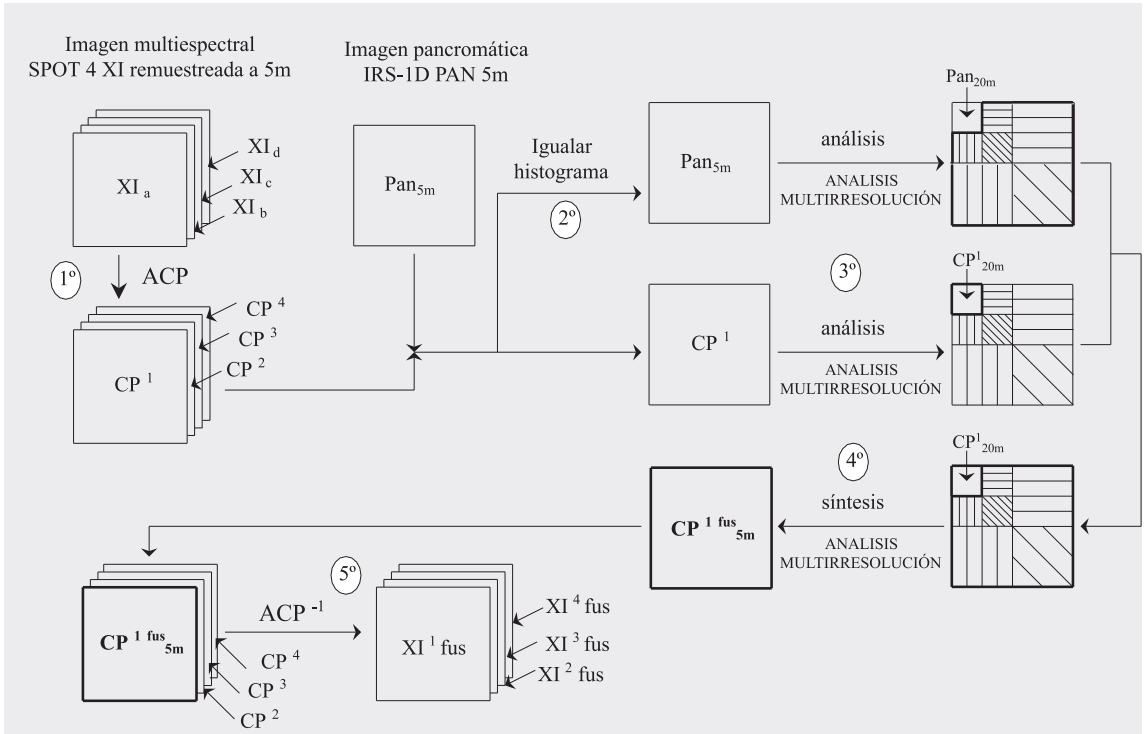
Imagen multiespectral SPOT 4 XI remuestreada a 5m

Imagen pancromática IRS-1D PAN 5m

$XI_d$
$XI_c$
$XI_a$
$XI_b$

1º

ACP

$CP^4$
$CP^3$
$CP^1$
$CP^2$

$Pan_{5m}$

Igualar histograma

2º

$Pan_{5m}$

análisis

ANALISIS MULTIRRESOLUCIÓN

$Pan_{20m}$

3º

$CP^1$

análisis

ANALISIS MULTIRRESOLUCIÓN

$CP^1_{20m}$

4º

$CP^1_{20m}$

síntesis

ANALISIS MULTIRRESOLUCIÓN

$CP^{1\ fus}{}_{5m}$

5º

$CP^{1\ fus}{}_{5m}$

$ACP^{-1}$

$CP^4$
$CP^3$
$CP^2$

$XI^1$ fus

$XI^4$ fus
$XI^3$ fus
$XI^2$ fus